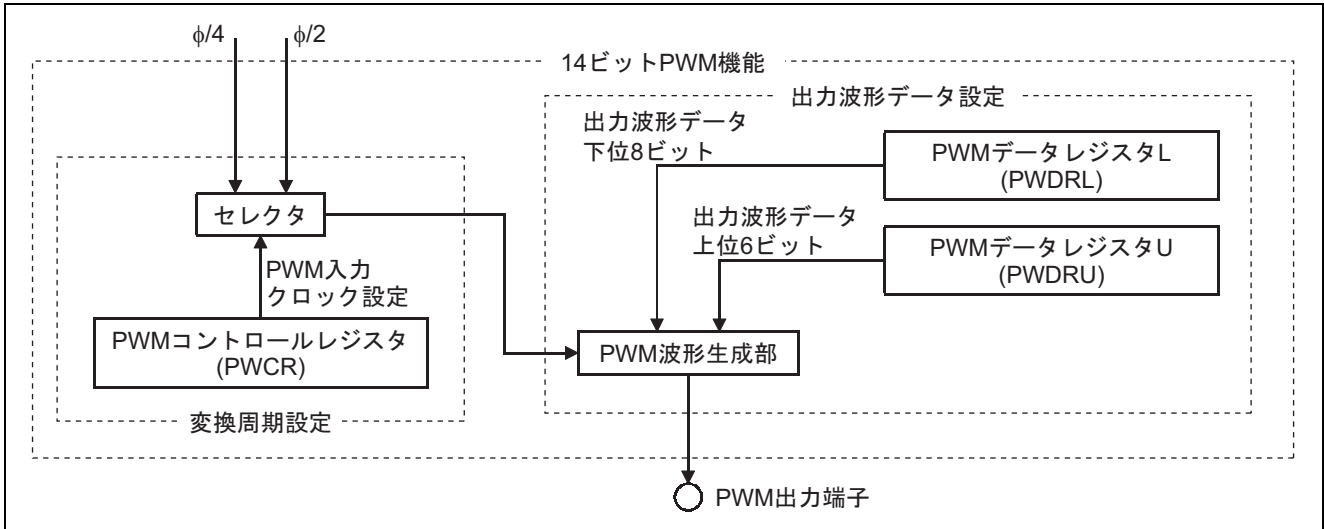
$\phi/4$ $\phi/2$

14ビットPWM機能

出力波形データ設定

出力波形データ
下位8ビット

PWMデータレジスタL
(PWDRL)

セレクタ

出力波形データ
上位6ビット

PWMデータレジスタU
(PWDRU)

PWM入力
クロック設定

PWMコントロールレジスタ
(PWCR)

PWM波形生成部

変換周期設定

PWM出力端子